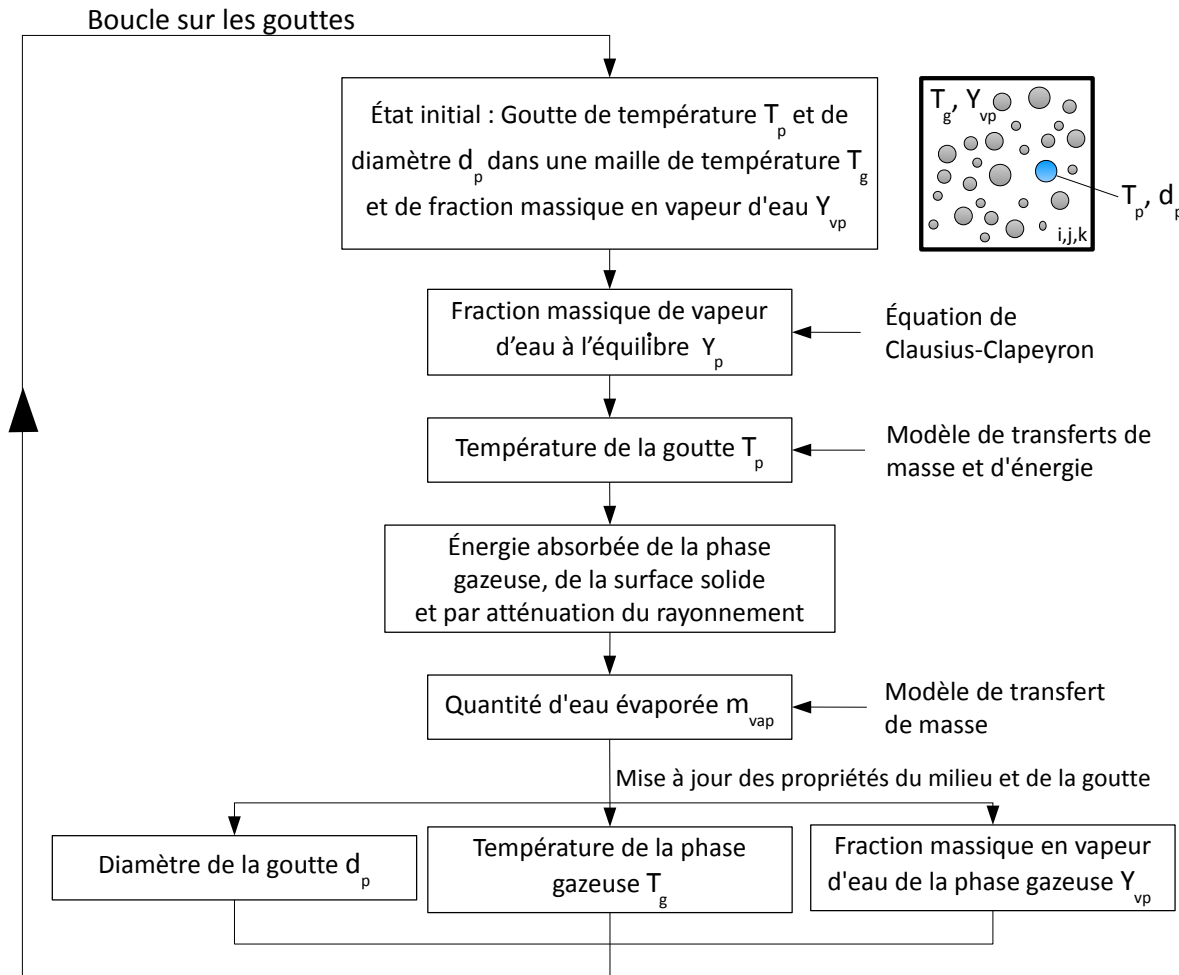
Boucle sur les gouttes

État initial : Goutte de température $T_p$ et de diamètre $d_p$ dans une maille de température $T_g$ et de fraction massique en vapeur d'eau $Y_{vp}$

$T_g$, $Y_{vp}$

$T_p$, $d_p$

i,j,k

Fraction massique de vapeur d'eau à l'équilibre $Y_p$

Équation de Clausius-Clapeyron

Température de la goutte $T_p$

Modèle de transferts de masse et d'énergie

Énergie absorbée de la phase gazeuse, de la surface solide et par atténuation du rayonnement

Quantité d'eau évaporée $m_{vap}$

Modèle de transfert de masse

Mise à jour des propriétés du milieu et de la goutte

Diamètre de la goutte $d_p$

Température de la phase gazeuse $T_g$

Fraction massique en vapeur d'eau de la phase gazeuse $Y_{vp}$